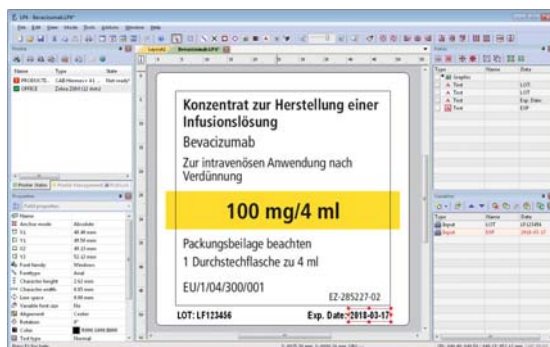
LPE - Bevacizumab.LPE*

File Edit View Mode Tools Window Help

Layout1 Bevacizumab.LPE*

Name Type State
PRODUCTE... CAB Hermes+ 41... Not ready*
OFFICE Zebra ZM4 [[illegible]]

Printer Status

Properties

Name
Anchor mode Absolute
X1 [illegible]
Y1 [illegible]
X2 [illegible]
Y2 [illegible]
Font family Windows
Fonttype Arial
Character height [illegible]
Character width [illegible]
Line space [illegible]
Variable font size No
Alignment Center
Rotation 0°
Color
Text type Normal

Konzentrat zur Herstellung einer Infusionslösung

Bevacizumab

Zur intravenösen Anwendung nach Verdünnung

100 mg/4 ml

Packungsbeilage beachten

1 Durchstechflasche zu 4 ml

EU/1/04/300/001

EZ-285227-02

LOT: LF123456

Exp. Date: 2018-03-17

Name Data
Graphic
Text LOT
Text LOT
Text Exp. Date
Text EXP

Type Name Data
Import LOT LF123456
Import EXP 2018-03-17